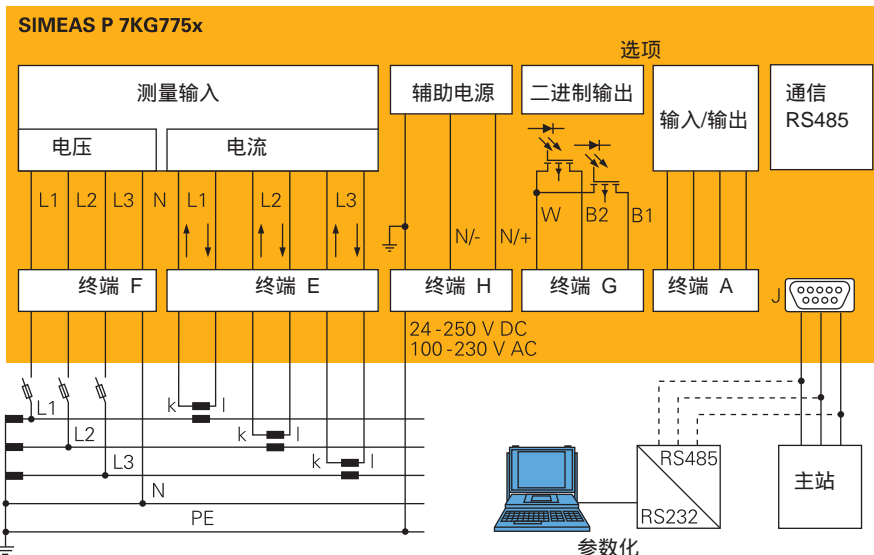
SIMEAS P 7KG775x

选项

测量输入

电压

电流

L1 L2 L3 N

L1 L2 L3

终端 F

终端 E

辅助电源

N/- N/+

终端 H

24-250 V DC
100-230 V AC

二进制输出

W B2 B1

终端 G

输入/输出

终端 A

通信
RS485

J

L1

L2

L3

N

PE

k l

k l

k l

RS485

RS232

主站

参数化